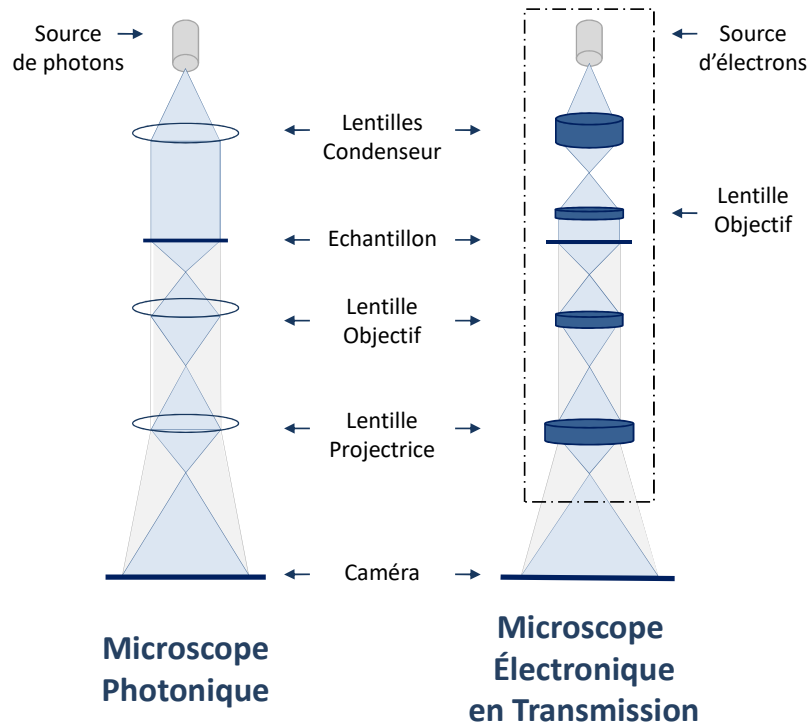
Source de photons

Source d'électrons

Lentilles Condenseur

Lentille Objectif

Echantillon

Lentille Objectif

Lentille Projectrice

Caméra

Microscope Photonique

Microscope Électronique en Transmission